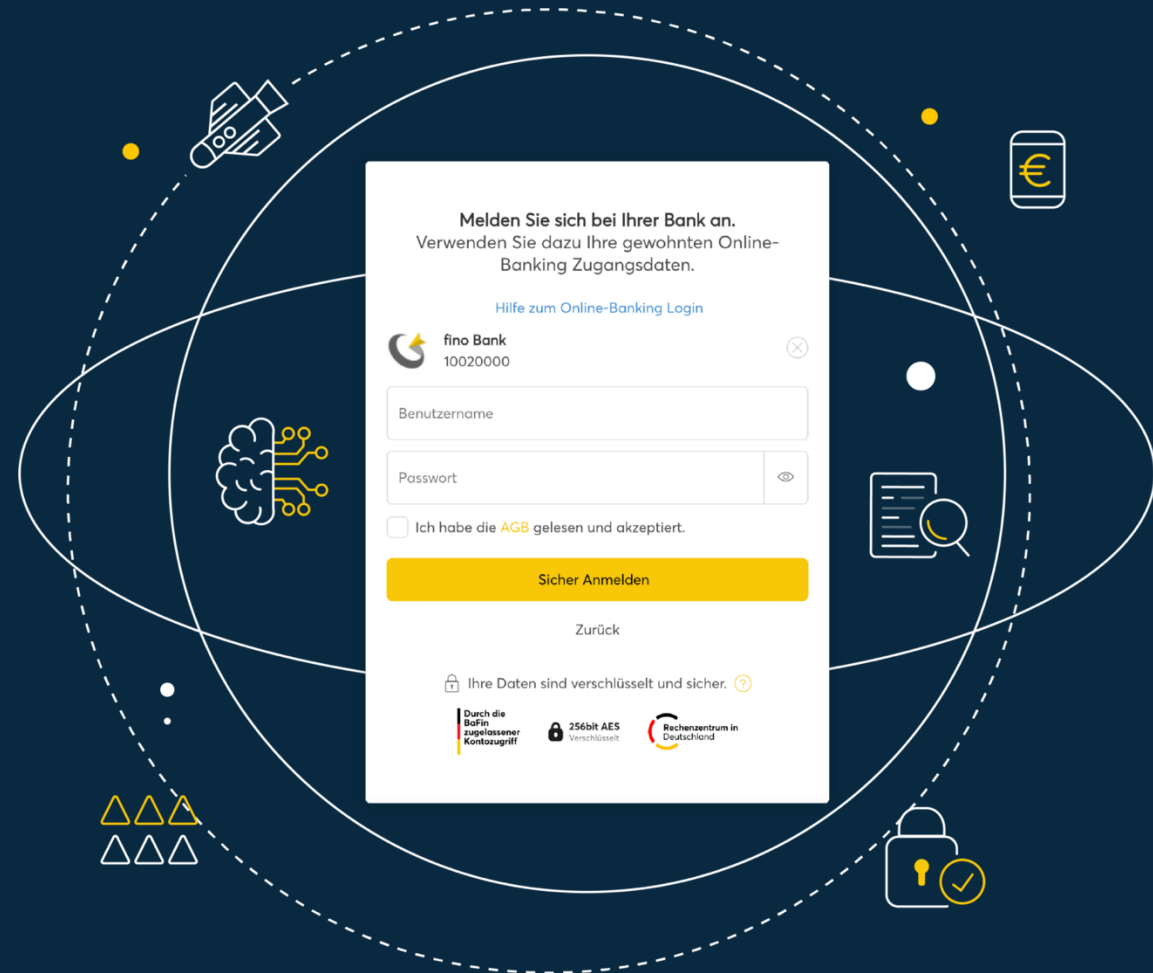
Melden Sie sich bei Ihrer Bank an.
Verwenden Sie dazu Ihre gewohnten Online-Banking Zugangsdaten.

Hilfe zum Online-Banking Login

fino Bank
10020000

Benutzername

Passwort

Ich habe die AGB gelesen und akzeptiert.

Sicher Anmelden

Zurück

Ihre Daten sind verschlüsselt und sicher.

Durch die BaFin zugelassener Kontozugriff

256bit AES Verschlüsselt

Rechenzentrum in Deutschland